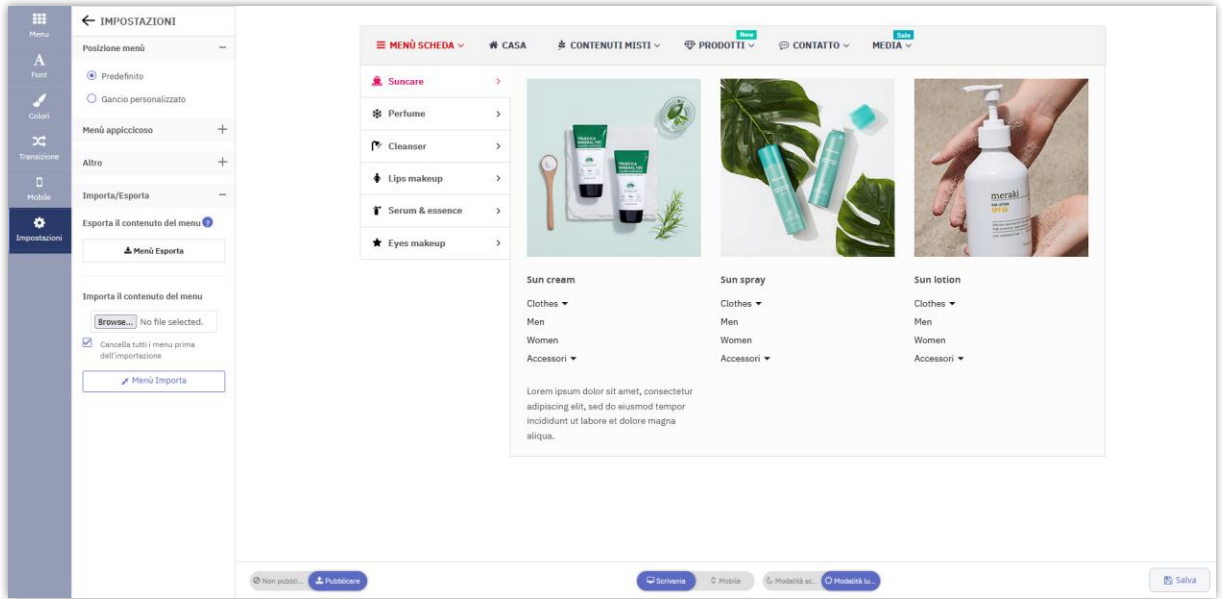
Menu
Font
Colori
Transizione
Mobile
Impostazioni

← IMPOSTAZIONI

Posizione menù −
Predefinito
Gancio personalizzato

Menù appiccicoso +

Altro +

Importa/Esporta −

Esporta il contenuto del menu ?

Menù Esporta

Importa il contenuto del menu

Browse... No file selected.

Cancella tutti i menu prima dell'importazione

Menù Importa

MENÙ SCHEDA CASA CONTENUTI MISTI New PRODOTTI CONTATTO Sale MEDIA

Suncare
Perfume
Cleanser
Lips makeup
Serum & essence
Eyes makeup

Sun cream
Clothes
Men
Women
Accessori

Sun spray
Clothes
Men
Women
Accessori

Sun lotion
Clothes
Men
Women
Accessori

Lorem ipsum dolor sit amet, consectetur adipiscing elit, sed do eiusmod tempor incididunt ut labore et dolore magna aliqua.

Non pubbli... Pubblicare

Scrivania Mobile

Modalità sc... Modalità lu...

Salva